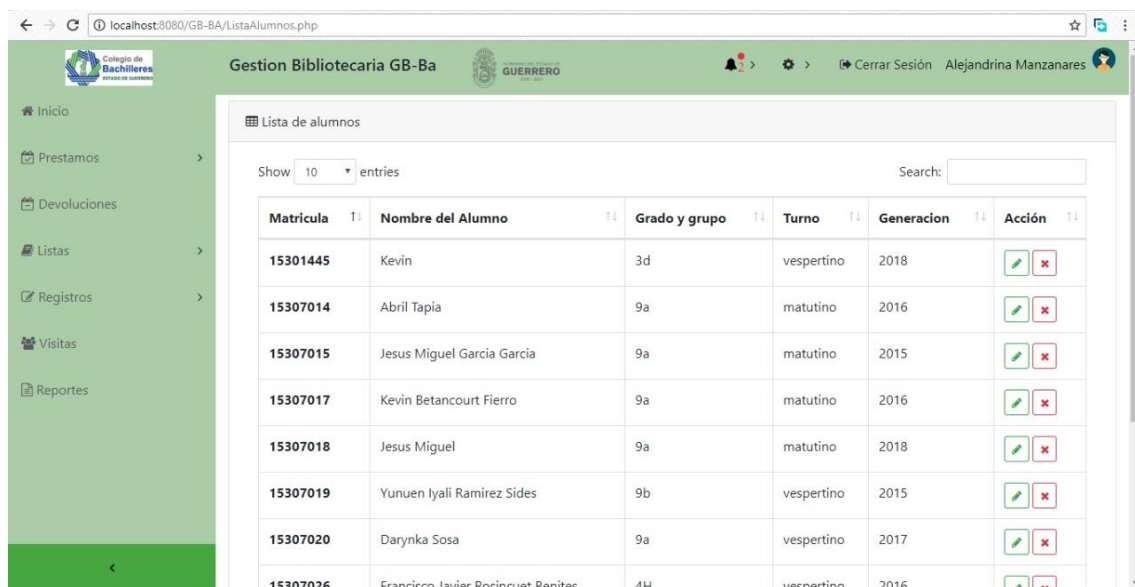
localhost:8080/GB-BA/ListaAlumnos.php

Colegio de Bachilleres ESTADO DE GUERRERO

Gestion Bibliotecaria GB-Ba

GUERRERO

Cerrar Sesión Alejandrina Manzanares

Inicio

Prestamos

Devoluciones

Listas

Registros

Visitas

Reportes

<

Lista de alumnos

Show 10 entries

Search:

| Matricula | Nombre del Alumno | Grado y grupo | Turno | Generacion | Acción |
|---|---|---|---|---|---|
| 15301445 | Kevin | 3d | vespertino | 2018 | |
| 15307014 | Abril Tapia | 9a | matutino | 2016 | |
| 15307015 | Jesus Miguel Garcia Garcia | 9a | matutino | 2015 | |
| 15307017 | Kevin Betancourt Fierro | 9a | matutino | 2016 | |
| 15307018 | Jesus Miguel | 9a | matutino | 2018 | |
| 15307019 | Yunuen Iyali Ramirez Sides | 9b | vespertino | 2015 | |
| 15307020 | Darynka Sosa | 9a | vespertino | 2017 | |
| 15307026 | Francisco Javier Rosincuet Benites | 4H | vespertino | 2016 | |